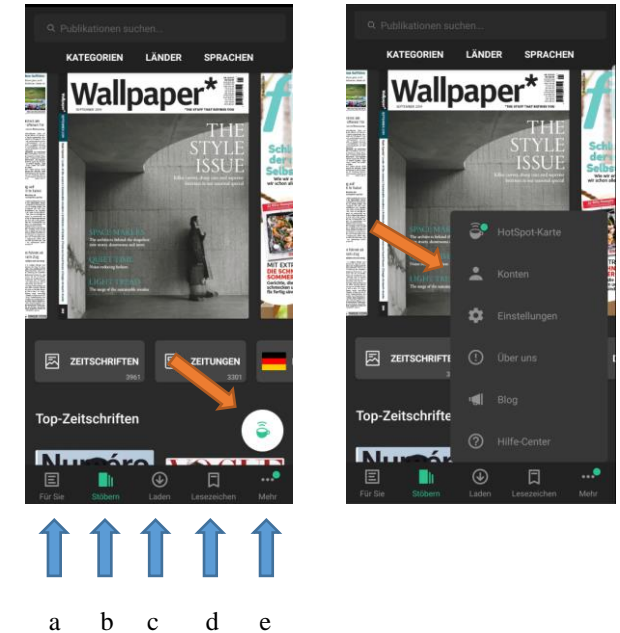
Publikationen suchen...

KATEGORIEN LÄNDER SPRACHEN

Wallpaper*

THE STYLE ISSUE

ZEITSCHRIFTEN 3961

ZEITUNGEN 3301

Top-Zeitschriften

Für Sie Stöbern Laden Lesezeichen Mehr

a b c d e

Publikationen suchen...

KATEGORIEN LÄNDER SPRACHEN

Wallpaper*

THE STYLE ISSUE

HotSpot-Karte

Konten

Einstellungen

Über uns

Blog

Hilfe-Center

ZEITSCHRIFTE

Top-Zeitschrifte

Für Sie Stöbern Laden Lesezeichen Mehr